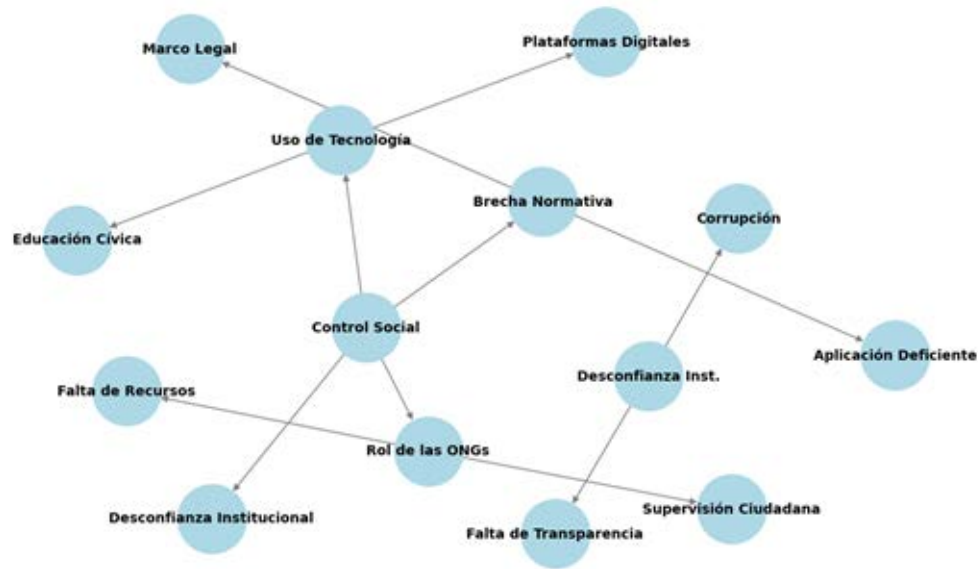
Marco Legal

Plataformas Digitales

Uso de Tecnología

Brecha Normativa

Corrupción

Educación Cívica

Control Social

Aplicación Deficiente

Falta de Recursos

Desconfianza Inst.

Rol de las ONGs

Desconfianza Institucional

Supervisión Ciudadana

Falta de Transparencia